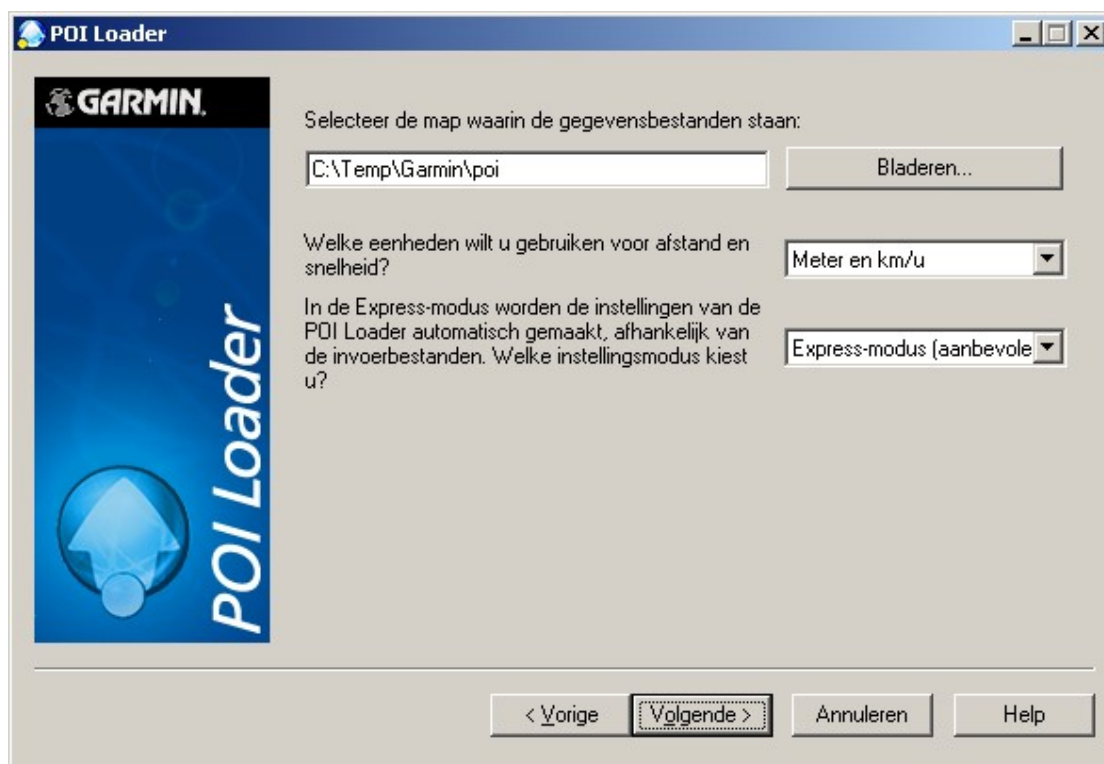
POI Loader

GARMIN.

POI Loader

Selecteer de map waarin de gegevensbestanden staan:

C:\Temp\Garmin\poi

Bladeren...

Welke eenheden wilt u gebruiken voor afstand en snelheid?

Meter en km/u

In de Express-modus worden de instellingen van de POI Loader automatisch gemaakt, afhankelijk van de invoerbestanden. Welke instellingsmodus kiest u?

Express-modus (aanbevole

< Vorige

Volgende >

Annuleren

Help